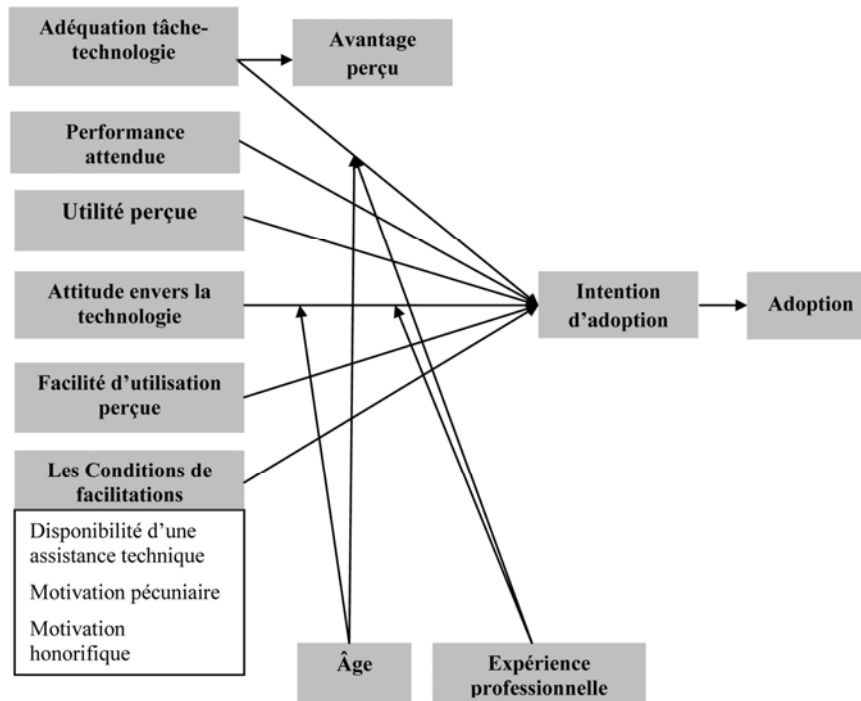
Adéquation tâche-technologie

Avantage perçu

Performance attendue

Utilité perçue

Attitude envers la technologie

Facilité d'utilisation perçue

Les Conditions de facilitations

Disponibilité d'une assistance technique

Motivation pécuniaire

Motivation honorifique

Intention d'adoption

Adoption

Âge

Expérience professionnelle